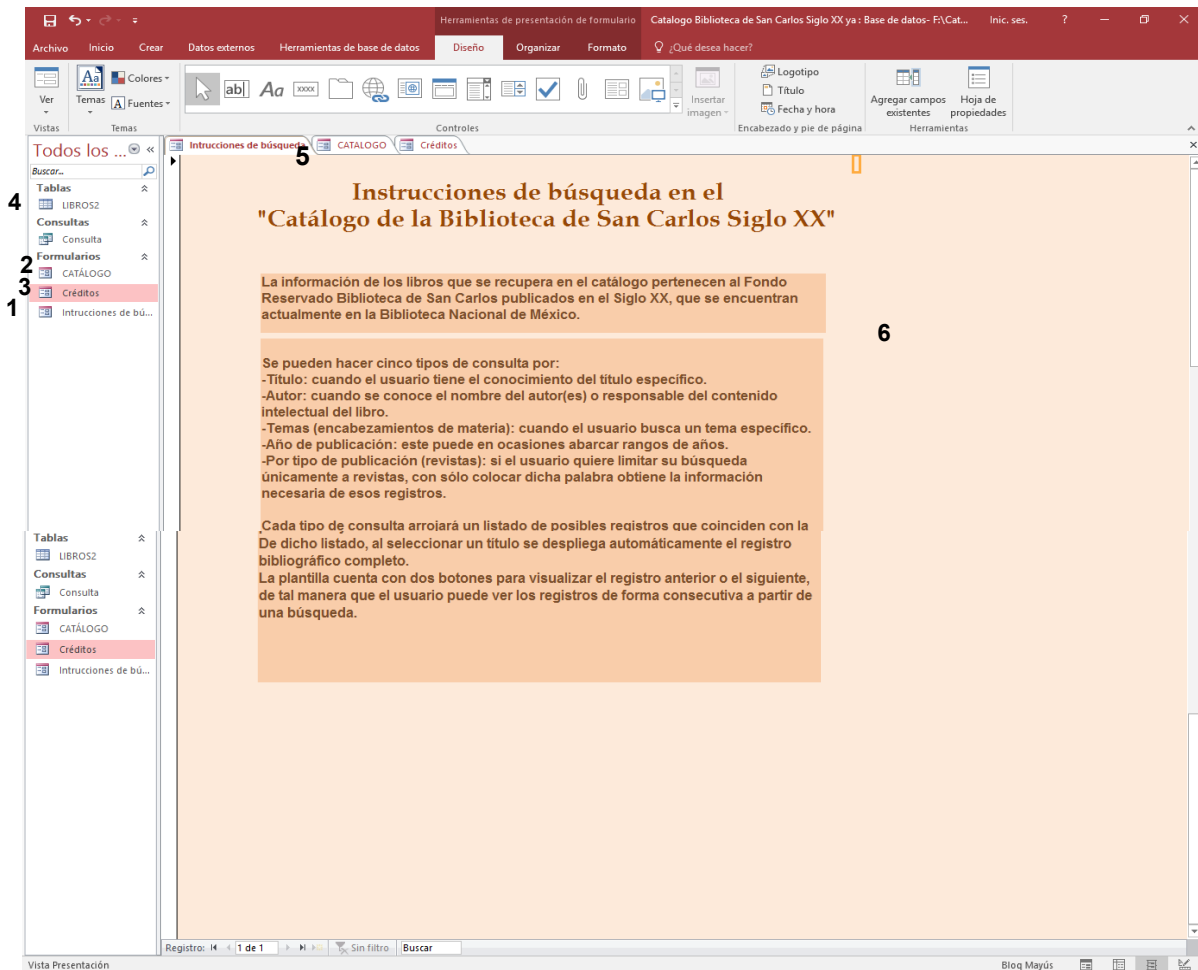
Herramientas de presentación de formulario   Catalogo Biblioteca de San Carlos Siglo XX ya : Base de datos- F:\Cat...   Inic. ses.   ?

Archivo   Inicio   Crear   Datos externos   Herramientas de base de datos   Diseño   Organizar   Formato   ¿Qué desea hacer?

Ver   Temas   Colores   Fuentes   Insertar imagen   Logotipo   Título   Fecha y hora   Agregar campos existentes   Hoja de propiedades

Vistas   Temas   Controles   Encabezado y pie de página   Herramientas

Todos los ...   «
Buscar...
Tablas
LIBROS2
Consultas
Consulta
Formularios
CATÁLOGO
Créditos
Intrucciones de bú...

4
2
3
1

Intrucciones de búsqueda   CATALOGO   Créditos
5

Instrucciones de búsqueda en el
"Catálogo de la Biblioteca de San Carlos Siglo XX"

La información de los libros que se recupera en el catálogo pertenecen al Fondo Reservado Biblioteca de San Carlos publicados en el Siglo XX, que se encuentran actualmente en la Biblioteca Nacional de México.

6

Se pueden hacer cinco tipos de consulta por:
-Título: cuando el usuario tiene el conocimiento del título específico.
-Autor: cuando se conoce el nombre del autor(es) o responsable del contenido intelectual del libro.
-Temas (encabezamientos de materia): cuando el usuario busca un tema específico.
-Año de publicación: este puede en ocasiones abarcar rangos de años.
-Por tipo de publicación (revistas): si el usuario quiere limitar su búsqueda únicamente a revistas, con sólo colocar dicha palabra obtiene la información necesaria de esos registros.

Cada tipo de consulta arrojará un listado de posibles registros que coinciden con la
De dicho listado, al seleccionar un titulo se despliega automáticamente el registro bibliográfico completo.
La plantilla cuenta con dos botones para visualizar el registro anterior o el siguiente, de tal manera que el usuario puede ver los registros de forma consecutiva a partir de una búsqueda.

Tablas
LIBROS2
Consultas
Consulta
Formularios
CATÁLOGO
Créditos
Intrucciones de bú...

Registro: 1 de 1   Sin filtro   Buscar

Vista Presentación   Bloq Mayús